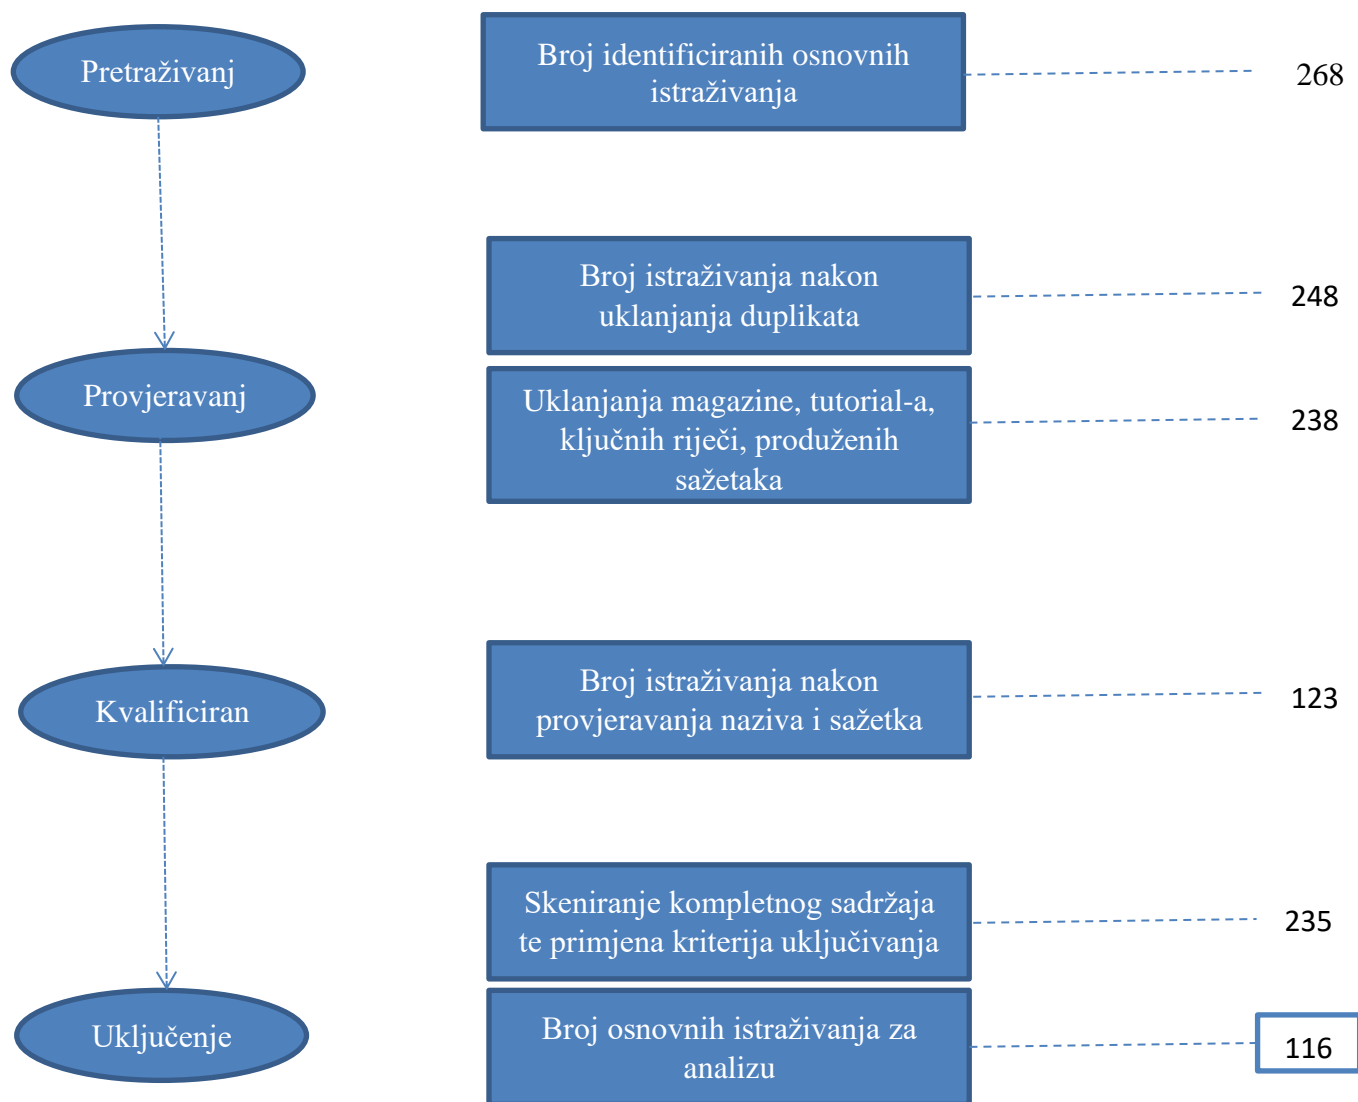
Pretraživanj

Broj identificiranih osnovnih istraživanja

268

Broj istraživanja nakon uklanjanja duplikata

248

Provjeravanj

Uklanjanja magazine, tutorial-a, ključnih riječi, produženih sažetaka

238

Kvalificiran

Broj istraživanja nakon provjeravanja naziva i sažetka

123

Skeniranje kompletnog sadržaja te primjena kriterija uključivanja

235

Uključenje

Broj osnovnih istraživanja za analizu

116